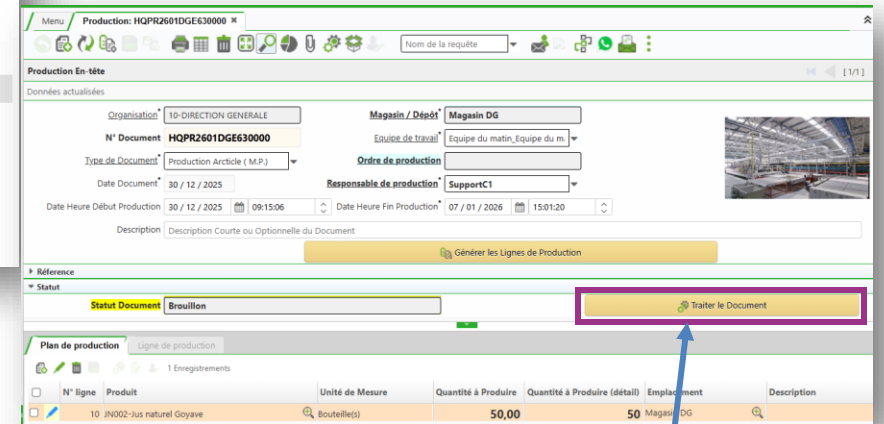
Menu | Production: HQPR2601DGE630000 ×

Nom de la requête

Production En-tête

[1/1]

Données actualisées

Organisation* 10-DIRECTION GENERALE

Magasin / Dépôt* Magasin DG

N° Document* HQPR2601DGE630000

Equipe de travail* Equipe du matin_Equipe du m...

Type de Document* Production Arcticle ( M.P.)

Ordre de production

Date Document* 30 / 12 / 2025

Responsable de production* SupportC1

Date Heure Début Production 30 / 12 / 2025 09:15:06

Date Heure Fin Production* 07 / 01 / 2026 15:01:20

Description Description Courte ou Optionnelle du Document

Générer les Lignes de Production

Référence

Statut

Statut Document Brouillon

Traiter le Document

Plan de production | Ligne de production

1 Enregistrements

| | N° ligne | Produit | Unité de Mesure | Quantité à Produire | Quantité à Produire (détail) | Emplacement | Description |
|---|---|---|---|---|---|---|---|
| | 10 | JN002-Jus naturel Goyave | Bouteille(s) | 50,00 | 50 | Magasin DG | |